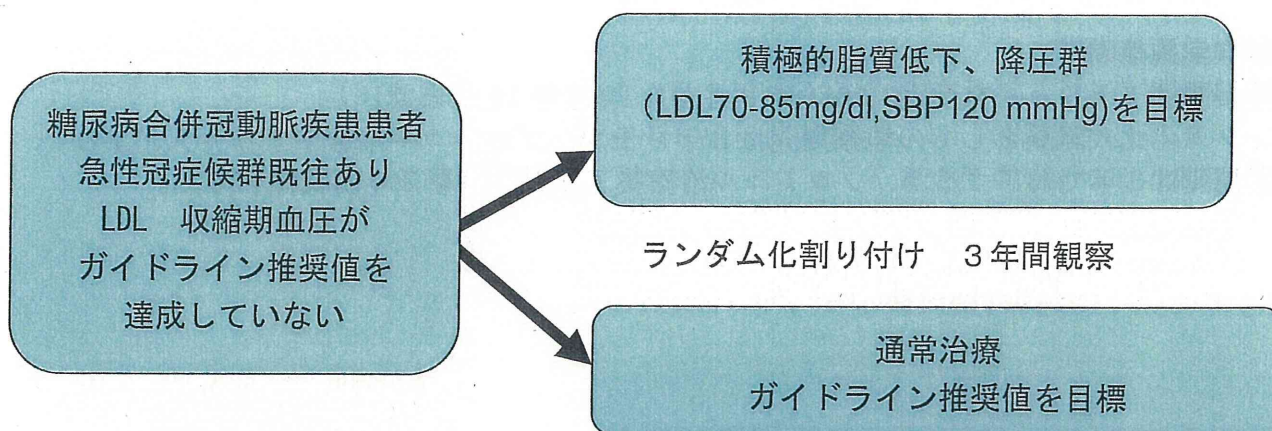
糖尿病合併冠動脈疾患患者
急性冠症候群既往あり
LDL　収縮期血圧が
ガイドライン推奨値を
達成していない

積極的脂質低下、降圧群
(LDL70-85mg/dl,SBP120 mmHg)を目標

ランダム化割り付け　3年間観察

通常治療
ガイドライン推奨値を目標